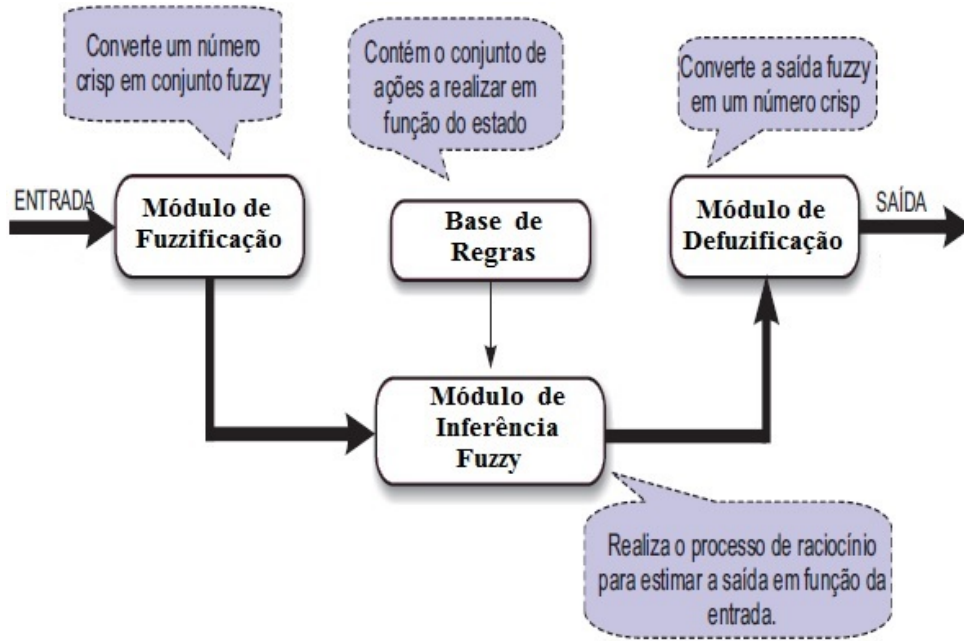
Converte um número crisp em conjunto fuzzy

Contém o conjunto de ações a realizar em função do estado

Converte a saída fuzzy em um número crisp

ENTRADA

Módulo de Fuzzificação

Base de Regras

Módulo de Defuzificação

SAÍDA

Módulo de Inferência Fuzzy

Realiza o processo de raciocínio para estimar a saída em função da entrada.